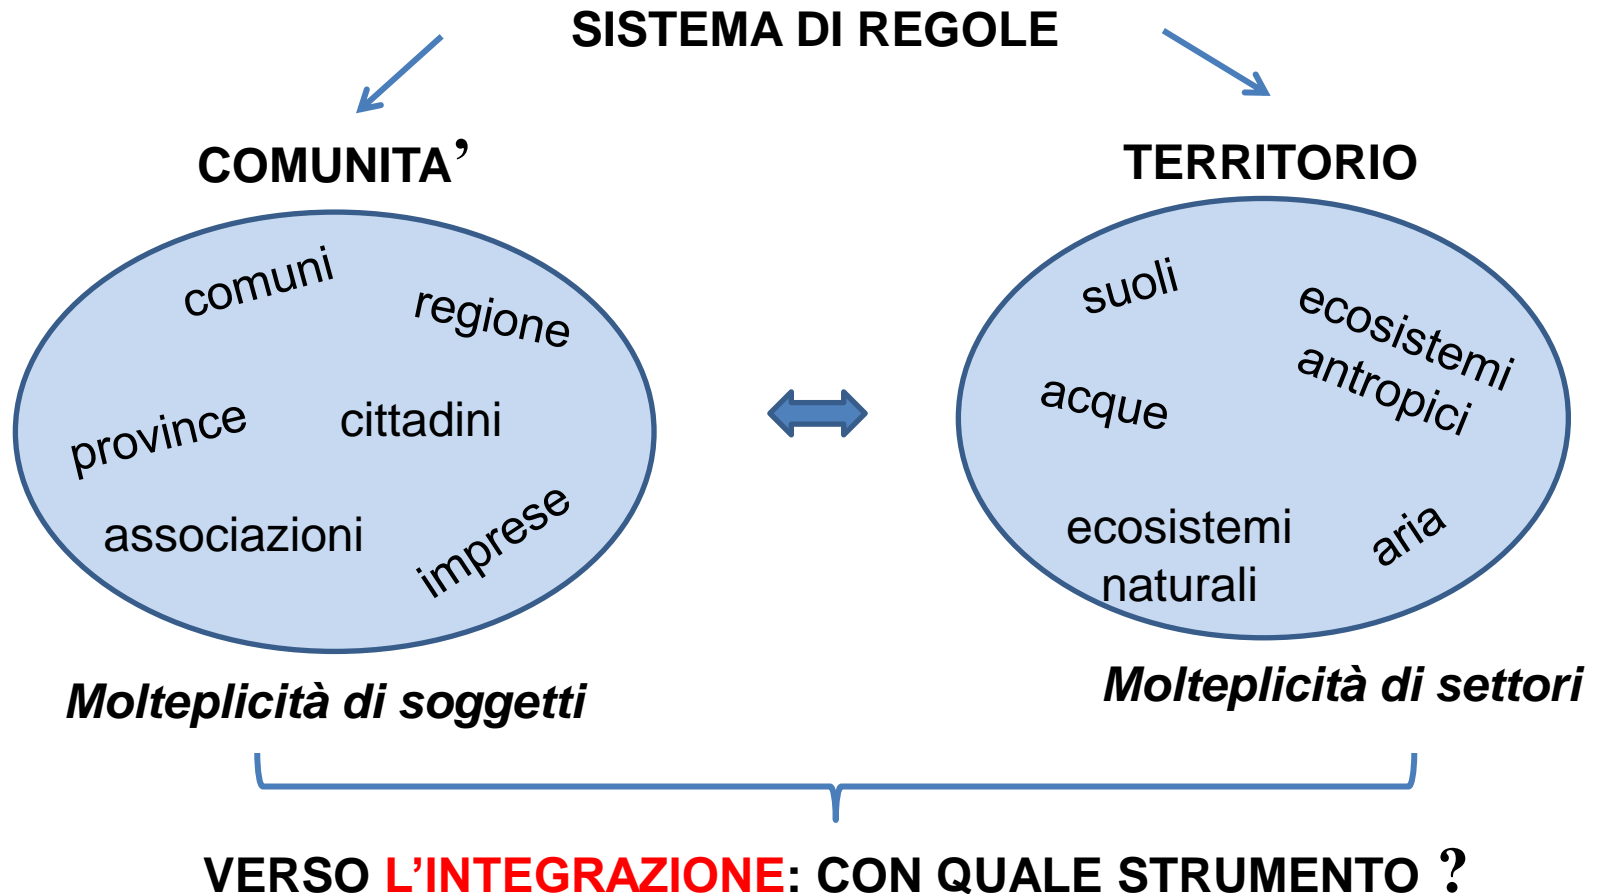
SISTEMA DI REGOLE

COMUNITA’

TERRITORIO

comuni
regione
province
cittadini
associazioni
imprese

suoli
ecosistemi antropici
acque
ecosistemi naturali
aria

Molteplicità di soggetti

Molteplicità di settori

VERSO L’INTEGRAZIONE: CON QUALE STRUMENTO ?